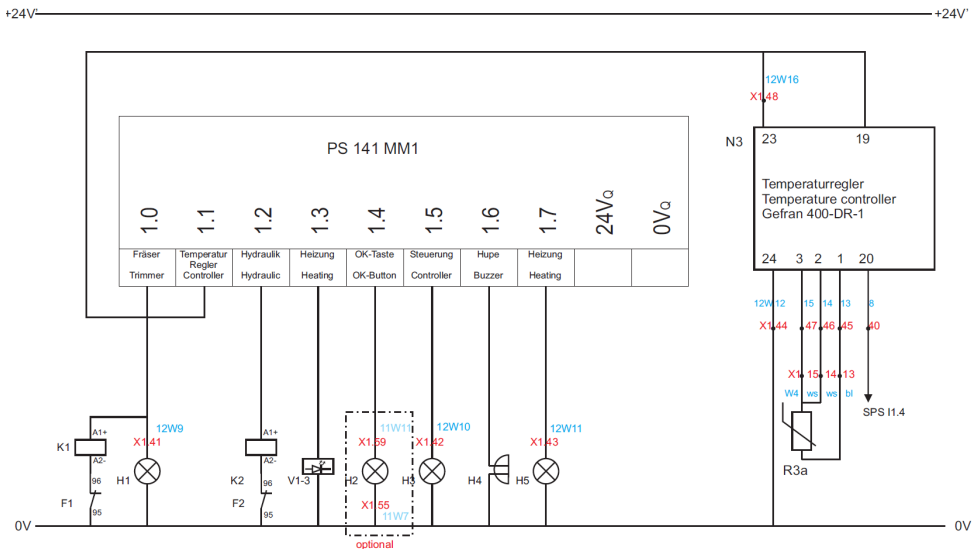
+24V'

+24V'

12W16

X1.48

N3

23

19

PS 141 MM1

1.0

1.1

1.2

1.3

1.4

1.5

1.6

1.7

$24V_Q$

$0V_Q$

| Fräser Trimmer | Temperatur Regler Controller | Hydraulik Hydraulic | Heizung Heating | OK-Taste OK-Button | Steuerung Controller | Hupe Buzzer | Heizung Heating | | |
|---|---|---|---|---|---|---|---|---|---|

Temperaturregler
Temperature controller
Gefran 400-DR-1

24

3

2

1

20

12W12

15

14

13

8

X1.44

47

46

45

40

X1.15

14

13

W4

ws

ws

bl

SPS I1.4

R3a

K1

A1+

A2-

12W9

X1.41

H1

96

F1

95

K2

A1+

A2-

F2

96

95

V1-3

11W11

X1.59

H2

X1.55

11W7

optional

12W10

X1.42

H3

H4

12W11

X1.43

H5

0V

0V